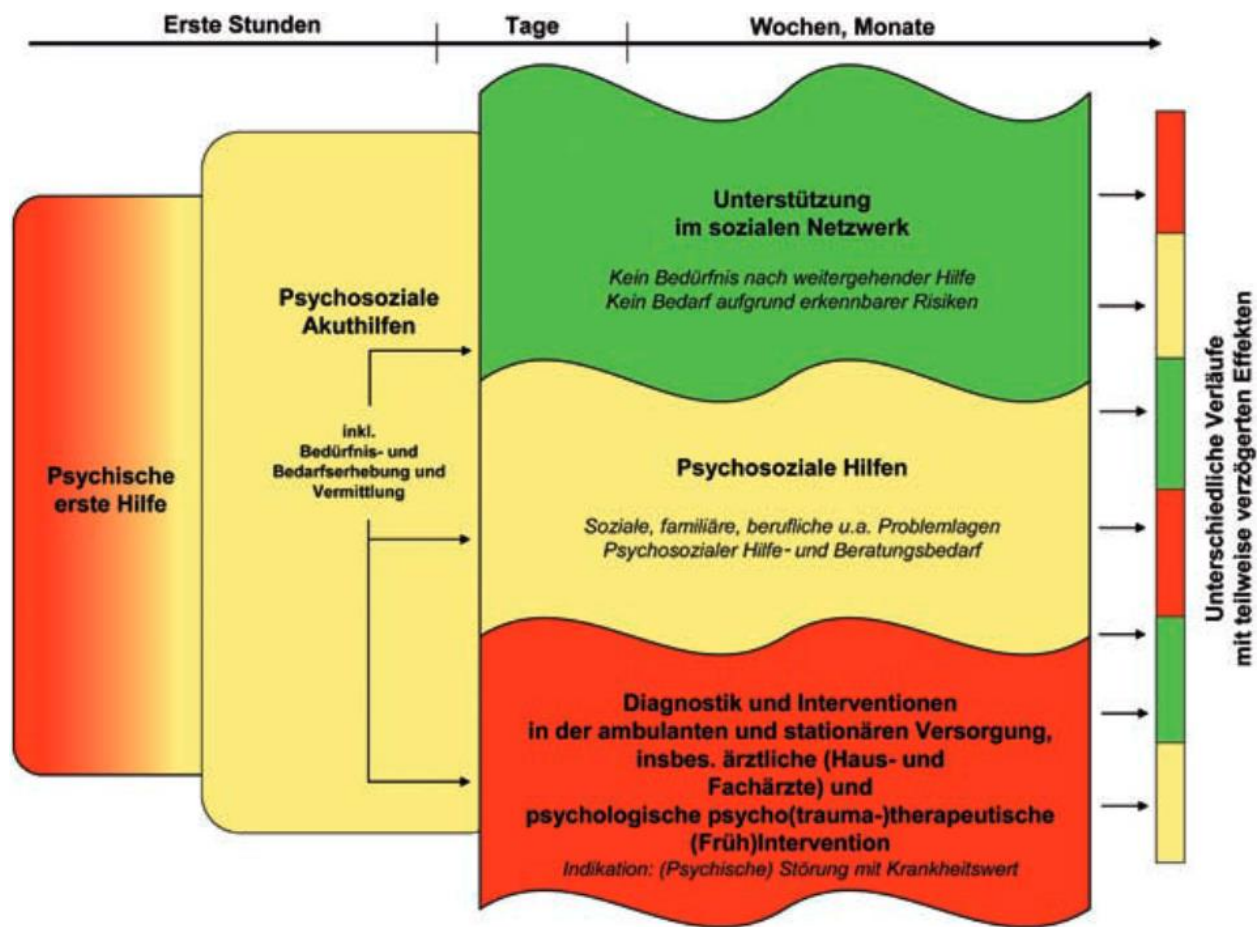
Erste Stunden

Tage

Wochen, Monate

Psychische erste Hilfe

Psychosoziale Akuthilfen

inkl. Bedürfnis- und Bedarfserhebung und Vermittlung

Unterstützung im sozialen Netzwerk

Kein Bedürfnis nach weitergehender Hilfe
Kein Bedarf aufgrund erkennbarer Risiken

Psychosoziale Hilfen

Soziale, familiäre, berufliche u.a. Problemlagen
Psychosozialer Hilfe- und Beratungsbedarf

Diagnostik und Interventionen in der ambulanten und stationären Versorgung, insbes. ärztliche (Haus- und Fachärzte) und psychologische psycho(trauma-)therapeutische (Früh)Intervention

Indikation: (Psychische) Störung mit Krankheitswert

Unterschiedliche Verläufe mit teilweise verzögerten Effekten